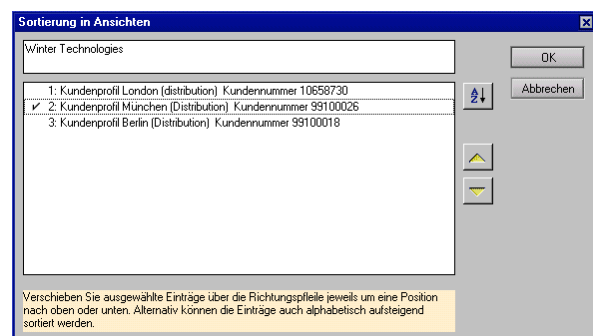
Sortierung in Ansichten

Winter Technologies

OK

Abbrechen

1: Kundenprofil London (distribution) Kundennummer 10658730
✔ 2: Kundenprofil München (Distribution) Kundennummer 99100026
3: Kundenprofil Berlin (Distribution) Kundennummer 99100018

A
Z

Verschieben Sie ausgewählte Einträge über die Richtungspfeile jeweils um eine Position nach oben oder unten. Alternativ können die Einträge auch alphabetisch aufsteigend sortiert werden.